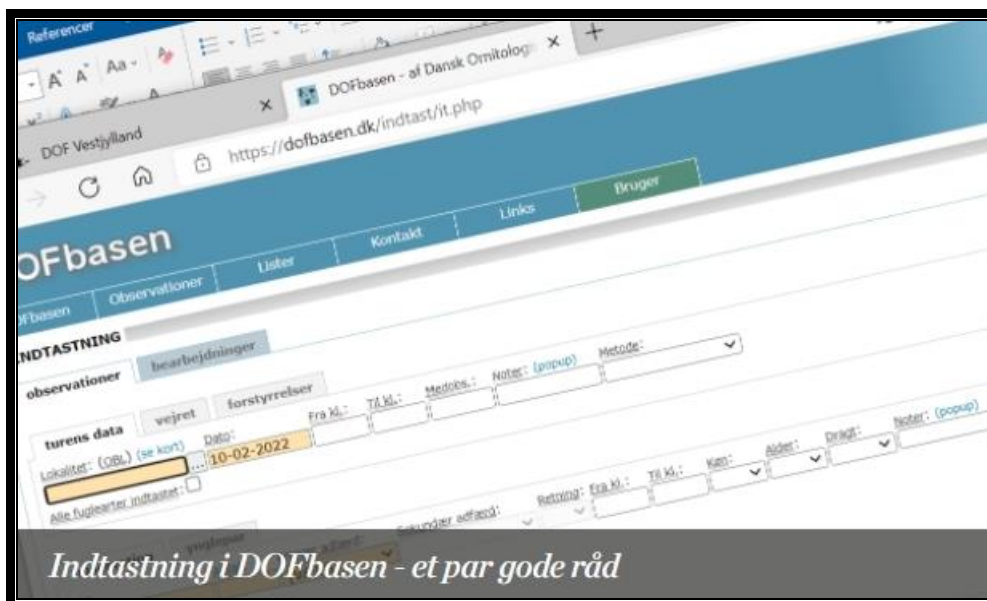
Referencer

DOFbasen - af Dansk Ornitolog ×

DOF Vestjylland

https://dofbasen.dk/indtast/it.php

DOFbasen

Observationer

Lister

Kontakt

Links

Bruger

Fbasen

INDTASTNING

observationer

bearbejdninger

turens data

vejret

forstyrrelser

Fra kl.:

Til kl.:

Medobs.:

Noter: (popup)

Metode:

Lokalitet: (OBL) (se kort)

Dato:

10-02-2022

Alle fuglearter indtastet:

Retning:

Fra kl.:

Til kl.:

Køn:

Alder:

Dragt:

Noter: (popup)

Sekundær adfærd:

ynglepar

Indtastning i DOFbasen - et par gode råd